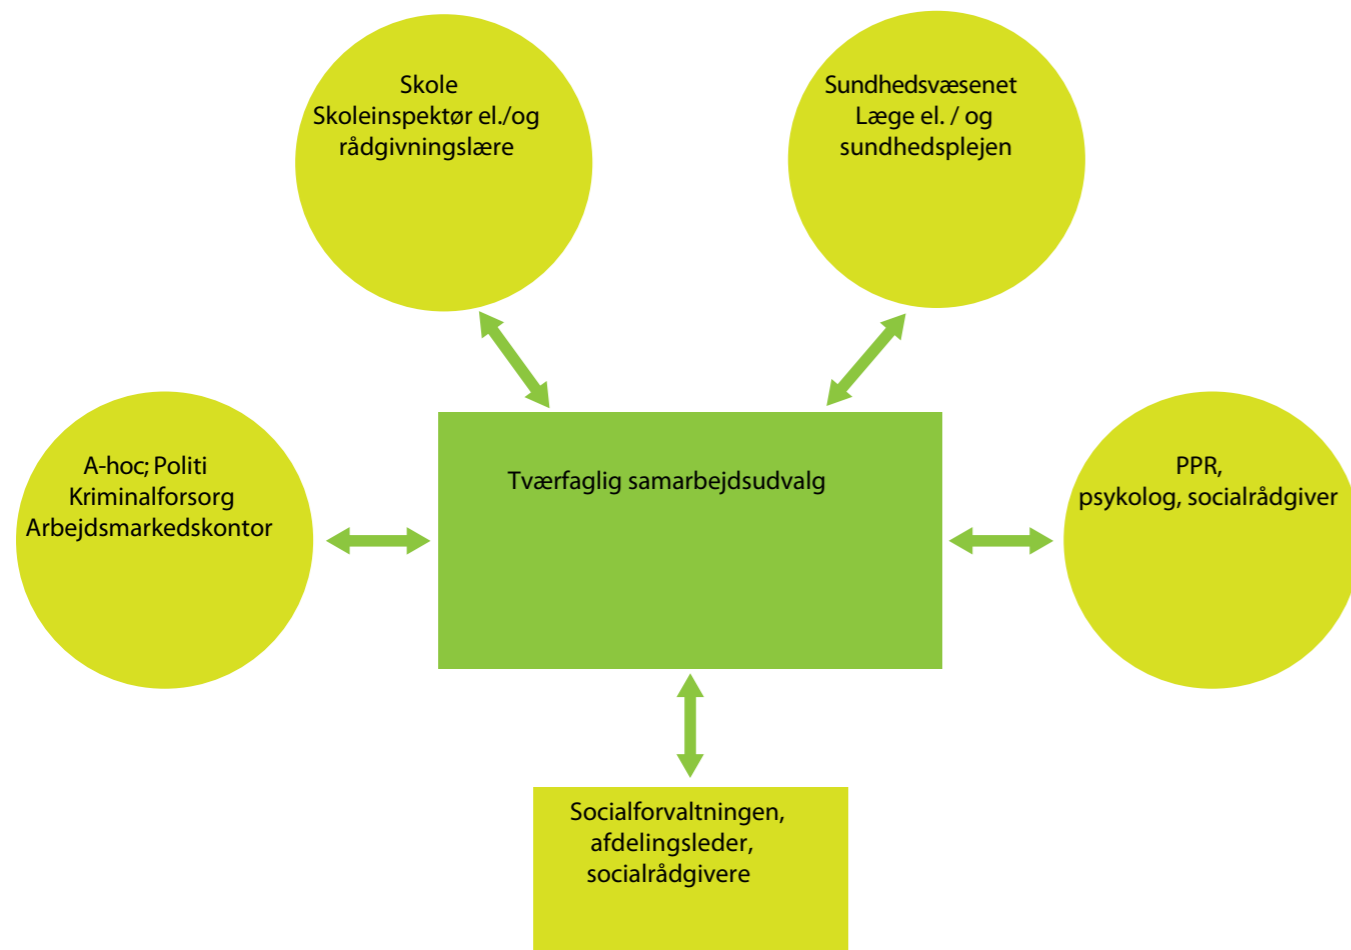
Skole
Skoleinspektør el./og
rådgivningslære

Sundhedsvæsenet
Læge el. / og
sundhedsplejen

A-hoc; Politi
Kriminalforsorg
Arbejdsmarkedskontor

Tværfaglig samarbejdsudvalg

PPR,
psykolog, socialrådgiver

Socialforvaltningen,
afdelingsleder,
socialrådgivere